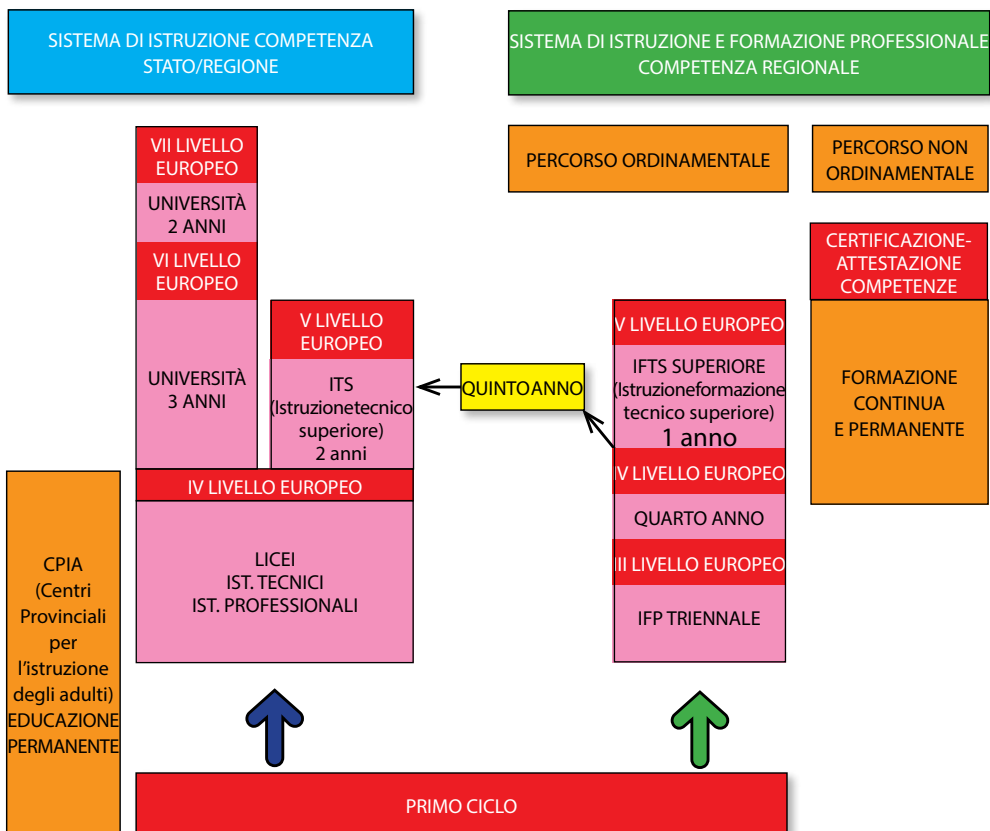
SISTEMA DI ISTRUZIONE COMPETENZA STATO/REGIONE

SISTEMA DI ISTRUZIONE E FORMAZIONE PROFESSIONALE COMPETENZA REGIONALE

PERCORSO ORDINAMENTALE

PERCORSO NON ORDINAMENTALE

VII LIVELLO EUROPEO

UNIVERSITÀ 2 ANNI

VI LIVELLO EUROPEO

UNIVERSITÀ 3 ANNI

V LIVELLO EUROPEO

ITS (Istruzionetecnico superiore) 2 anni

QUINTOANNO

V LIVELLO EUROPEO

IFTS SUPERIORE (Istruzioneformazione tecnico superiore) 1 anno

IV LIVELLO EUROPEO

QUARTO ANNO

III LIVELLO EUROPEO

IFP TRIENNALE

CERTIFICAZIONE-ATTESTAZIONE COMPETENZE

FORMAZIONE CONTINUA E PERMANENTE

IV LIVELLO EUROPEO

LICEI IST. TECNICI IST. PROFESSIONALI

CPIA (Centri Provinciali per l'istruzione degli adulti) EDUCAZIONE PERMANENTE

PRIMO CICLO